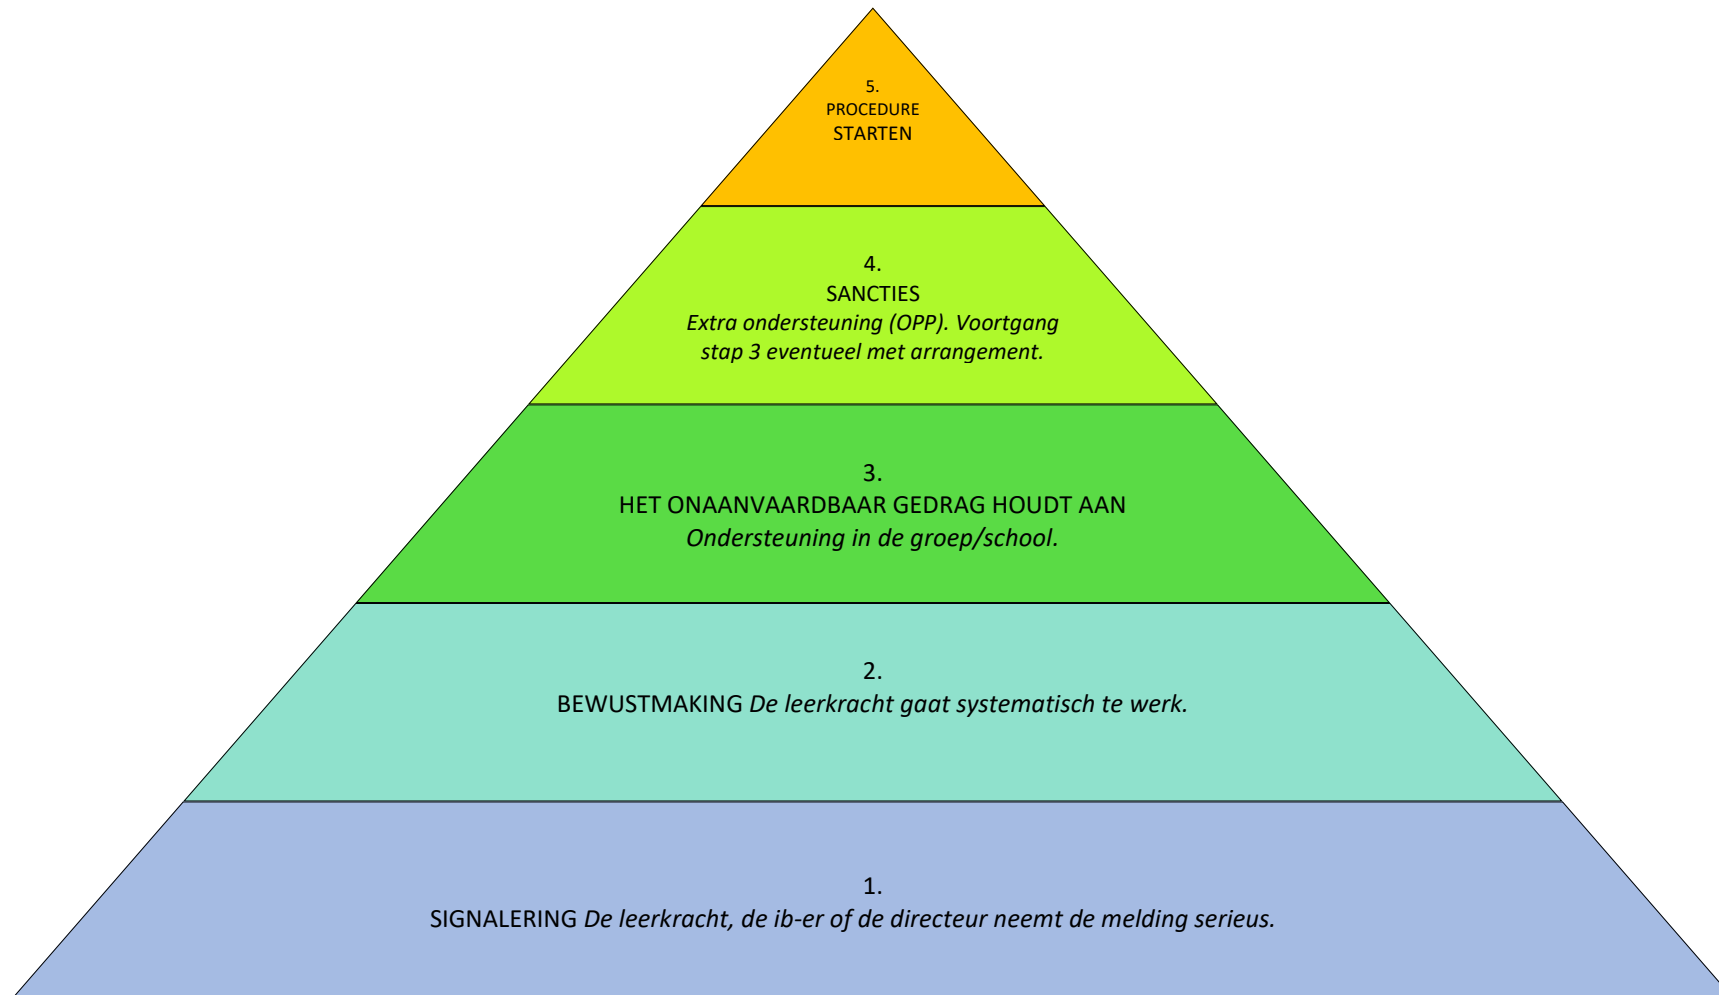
5.
PROCEDURE
STARTEN

4.
SANCTIES
Extra ondersteuning (OPP). Voortgang stap 3 eventueel met arrangement.

3.
HET ONAANVAARDBAAR GEDRAG HOUDT AAN
Ondersteuning in de groep/school.

2.
BEWUSTMAKING De leerkracht gaat systematisch te werk.

1.
SIGNALERING De leerkracht, de ib-er of de directeur neemt de melding serieus.